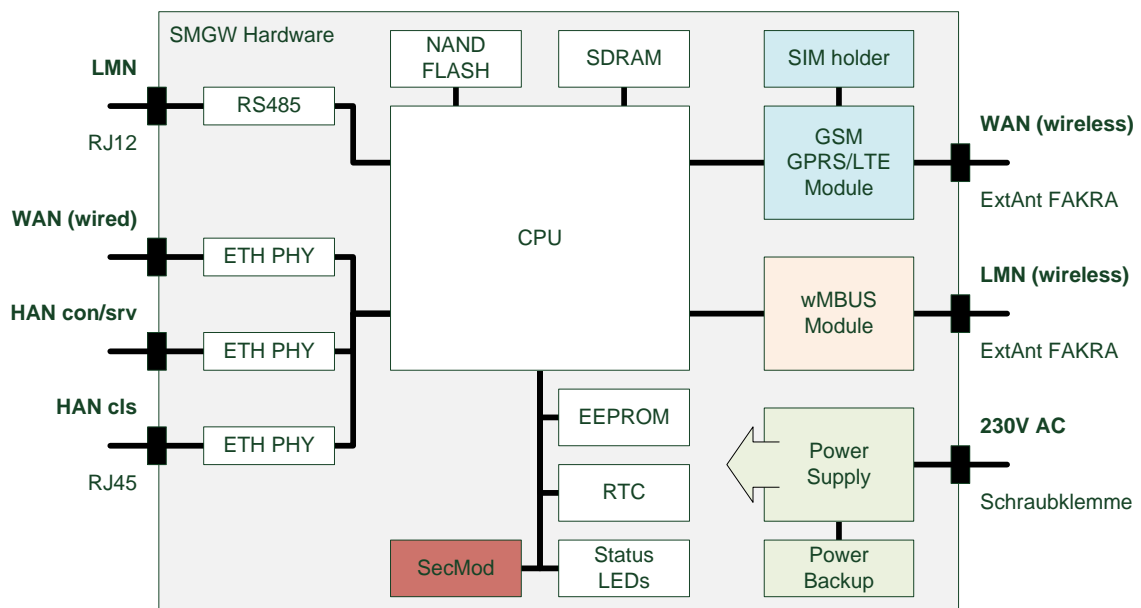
SMGW Hardware

LMN

RJ12

RS485

NAND FLASH

SDRAM

SIM holder

GSM GPRS/LTE Module

WAN (wireless)

ExtAnt FAKRA

WAN (wired)

ETH PHY

CPU

HAN con/srv

ETH PHY

wMBUS Module

LMN (wireless)

ExtAnt FAKRA

HAN cls

ETH PHY

RJ45

EEPROM

RTC

Power Supply

230V AC

Schraubklemme

SecMod

Status LEDs

Power Backup